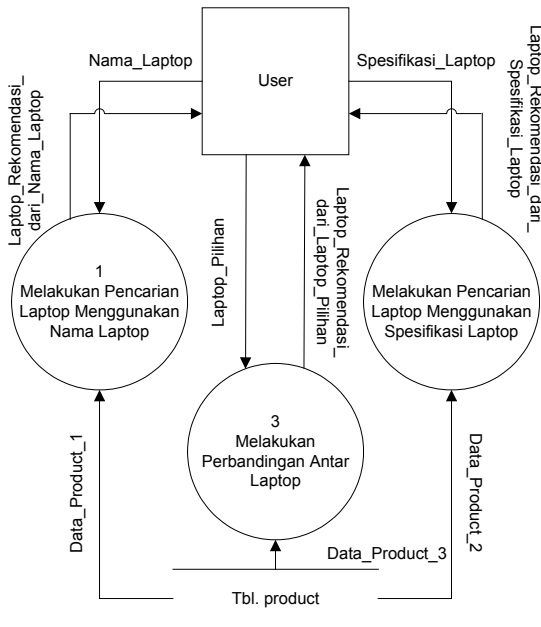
User

Nama_Laptop

Spesifikasi_Laptop

Laptop_Rekomendasi_dari_Nama_Laptop

Laptop_Rekomendasi_dan_Spesifikasi_Laptop

Laptop_Pilihan

Laptop_Rekomendasi_dari_Laptop_Pilihan

1
Melakukan Pencarian Laptop Menggunakan Nama Laptop

Melakukan Pencarian Laptop Menggunakan Spesifikasi Laptop

3
Melakukan Perbandingan Antar Laptop

Data_Product_1

Data_Product_2

Data_Product_3

Tbl. product